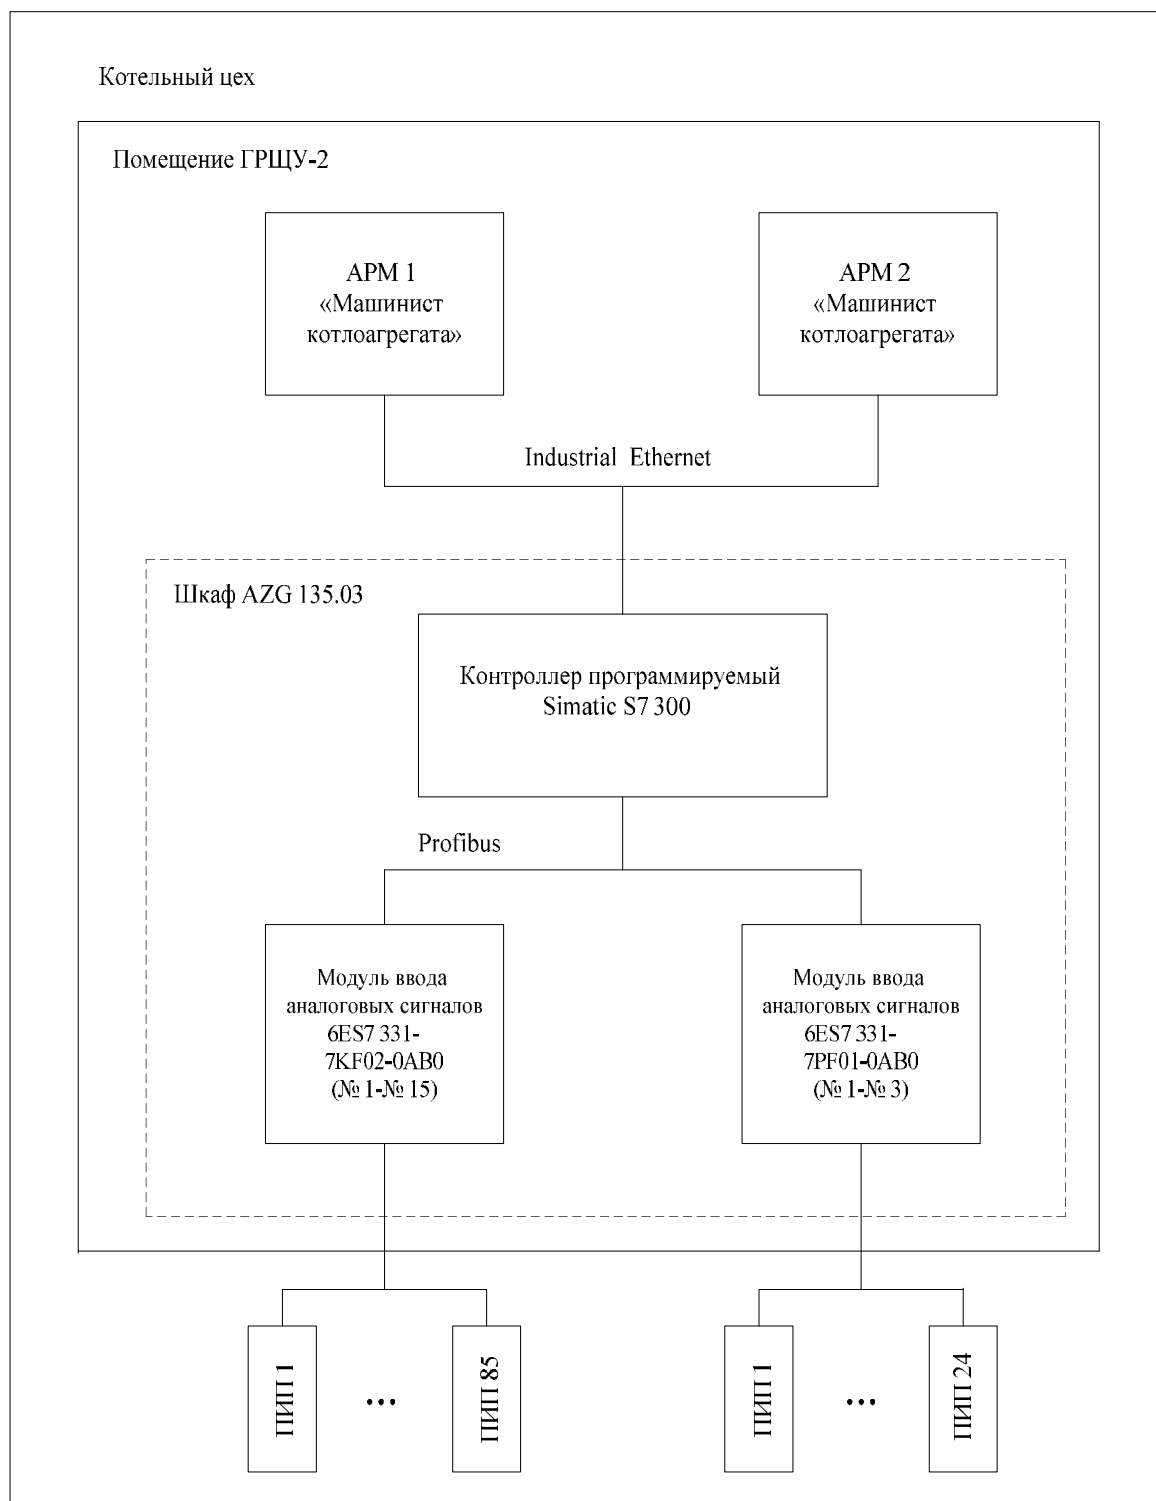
Котельный цех

Помещение ГРЩУ-2

АРМ 1
«Машинист котлоагрегата»

АРМ 2
«Машинист котлоагрегата»

Industrial Ethernet

Шкаф AZG 135.03

Контроллер программируемый
Simatic S7 300

Profibus

Модуль ввода аналоговых сигналов
6ES7 331-7KF02-0AB0
(№ 1-№ 15)

Модуль ввода аналоговых сигналов
6ES7 331-7PF01-0AB0
(№ 1-№ 3)

ПИП 1

...

ПИП 85

ПИП 1

...

ПИП 24